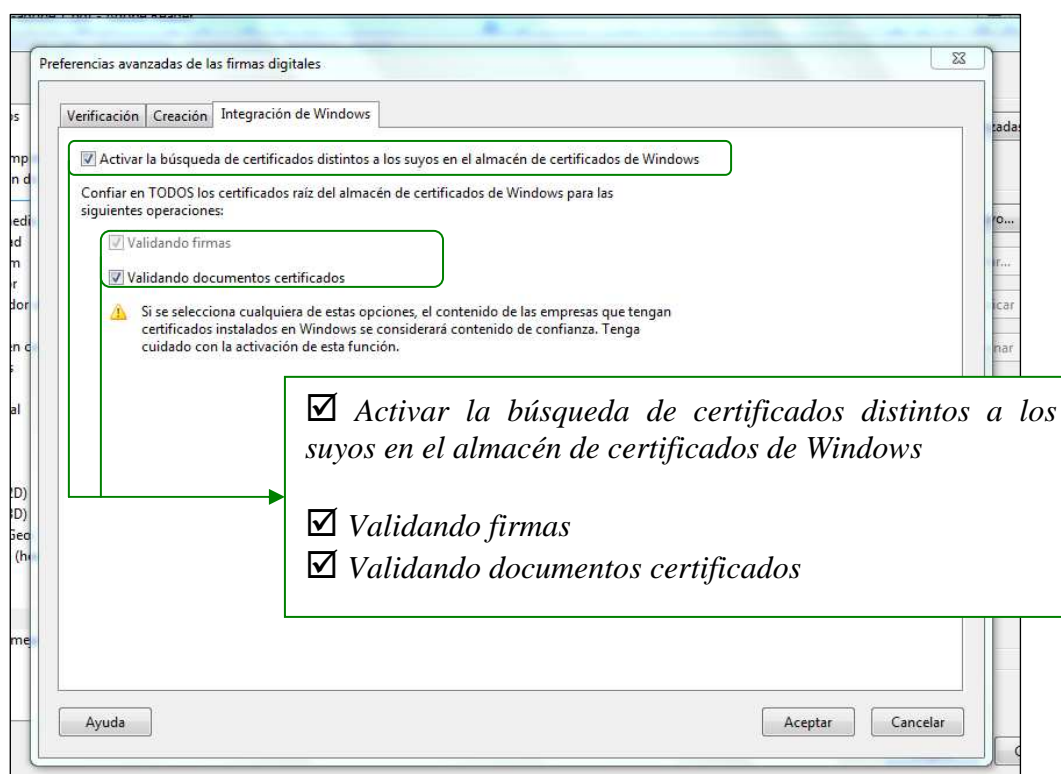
Preferencias avanzadas de las firmas digitales

Verificación | Creación | Integración de Windows

☑ Activar la búsqueda de certificados distintos a los suyos en el almacén de certificados de Windows

Confiar en TODOS los certificados raíz del almacén de certificados de Windows para las siguientes operaciones:

☑ Validando firmas

☑ Validando documentos certificados

Si se selecciona cualquiera de estas opciones, el contenido de las empresas que tengan certificados instalados en Windows se considerará contenido de confianza. Tenga cuidado con la activación de esta función.

☑ Activar la búsqueda de certificados distintos a los suyos en el almacén de certificados de Windows

☑ Validando firmas
☑ Validando documentos certificados

Ayuda

Aceptar | Cancelar